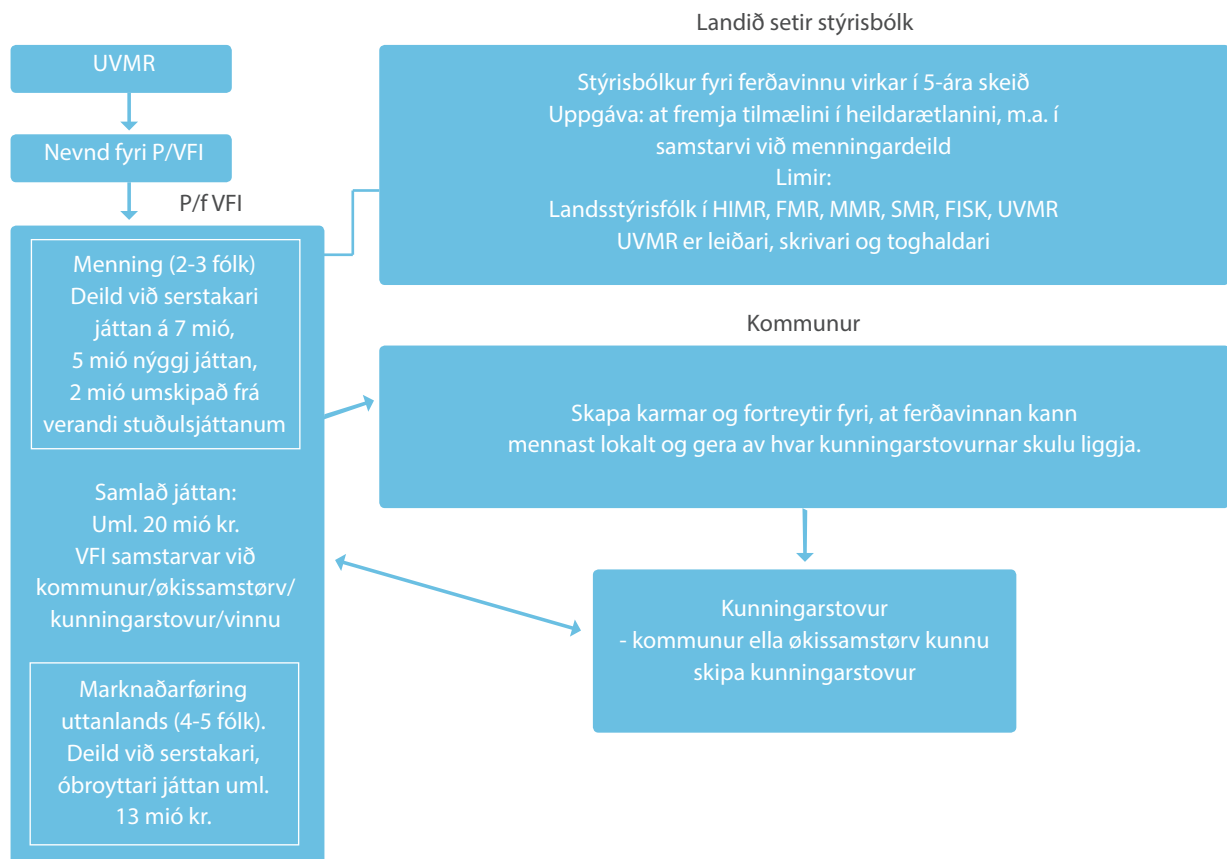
UVMR

Nevnd fyri P/VFI

P/f VFI

Menning (2-3 fólk) Deild við serstakari játtan á 7 mió, 5 mió nýggj játtan, 2 mió umskipað frá verandi stuðulsjáttanum

Samlað játtan: Uml. 20 mió kr. VFI samstarvar við kommunur/økissamstørv/ kunningarstovur/vinnu

Marknaðarføring uttanlands (4-5 fólk). Deild við serstakari, óbroyttari játtan uml. 13 mió kr.

Landið setir stýrisbólk

Stýrisbólkur fyri ferðavinnu virkar í 5-ára skeið
Uppgáva: at fremja tilmælini í heildarætlanini, m.a. í samstarvi við menningardeild
Limir:
Landsstýrisfólk í HIMR, FMR, MMR, SMR, FISK, UVMR
UVMR er leiðari, skrivari og toghaldari

Kommunur

Skapa karmar og fortreytir fyri, at ferðavinnan kann mennast lokalt og gera av hvar kunningarstovurnar skulu liggja.

Kunningarstovur
- kommunur ella økissamstørv kunnu skipa kunningarstovur